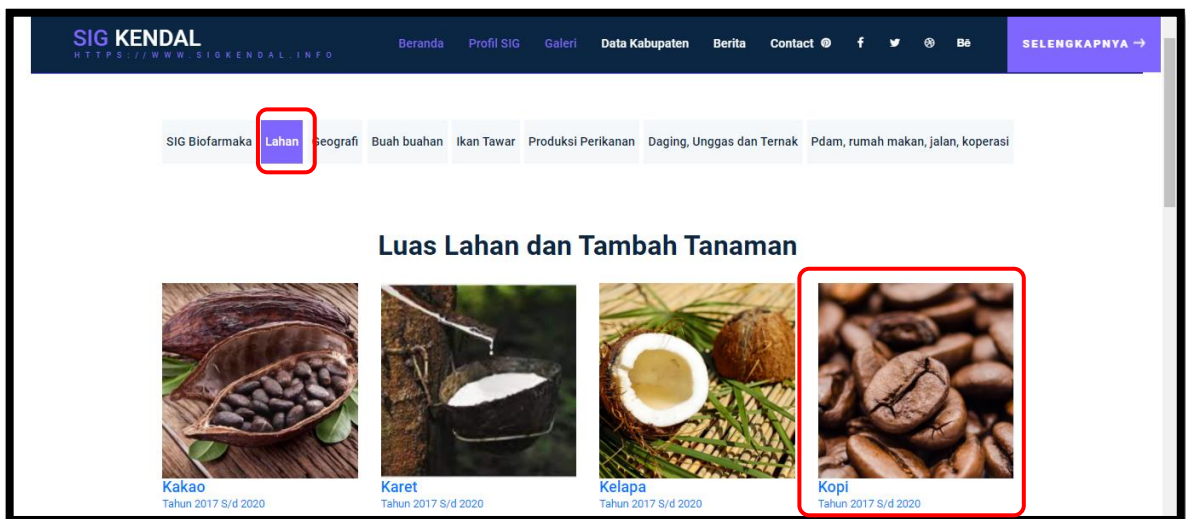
SIG KENDAL
HTTPS://WWW.SIGKENDAL.INFO

Beranda Profil SIG Galeri Data Kabupaten Berita Contact f Bē SELENGKAPNYA →

SIG Biofarmaka Lahan Geografi Buah buahan Ikan Tawar Produksi Perikanan Daging, Unggas dan Ternak Pdam, rumah makan, jalan, koperasi

Luas Lahan dan Tambah Tanaman

Kakao
Tahun 2017 S/d 2020

Karet
Tahun 2017 S/d 2020

Kelapa
Tahun 2017 S/d 2020

Kopi
Tahun 2017 S/d 2020